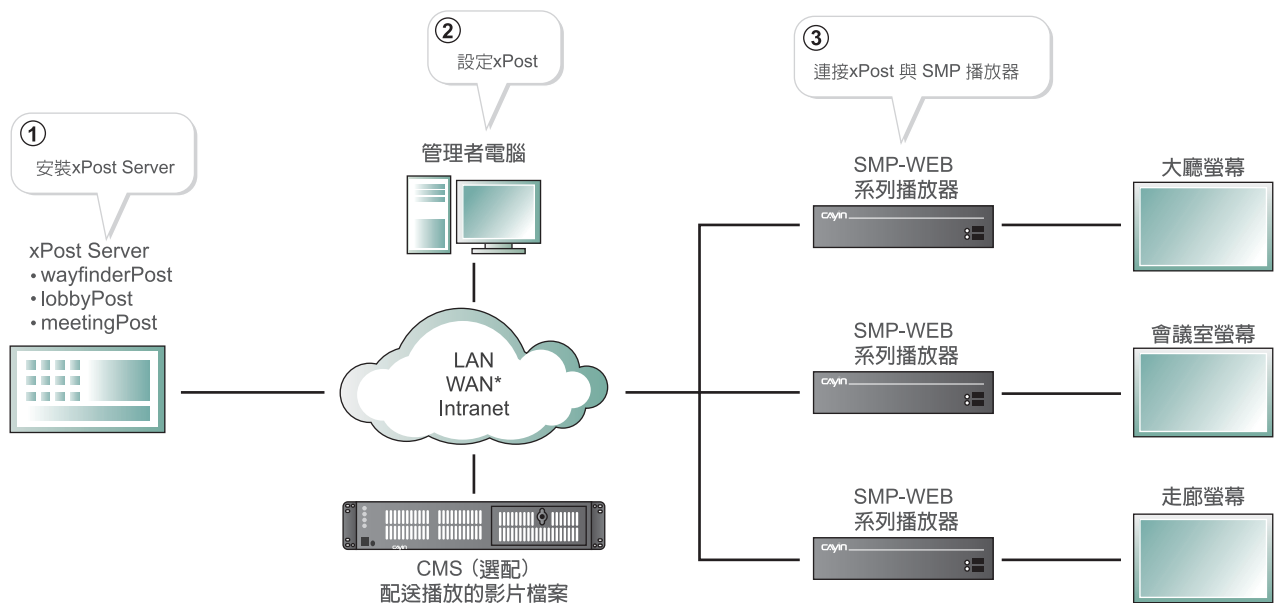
①
安裝xPost Server

xPost Server
• wayfinderPost
• lobbyPost
• meetingPost

②
設定xPost

管理者電腦

LAN
WAN*
Intranet

CMS（選配）
配送播放的影片檔案

③
連接xPost 與 SMP 播放器

SMP-WEB
系列播放器

cayin

大廳螢幕

SMP-WEB
系列播放器

cayin

會議室螢幕

SMP-WEB
系列播放器

cayin

走廊螢幕

cayin